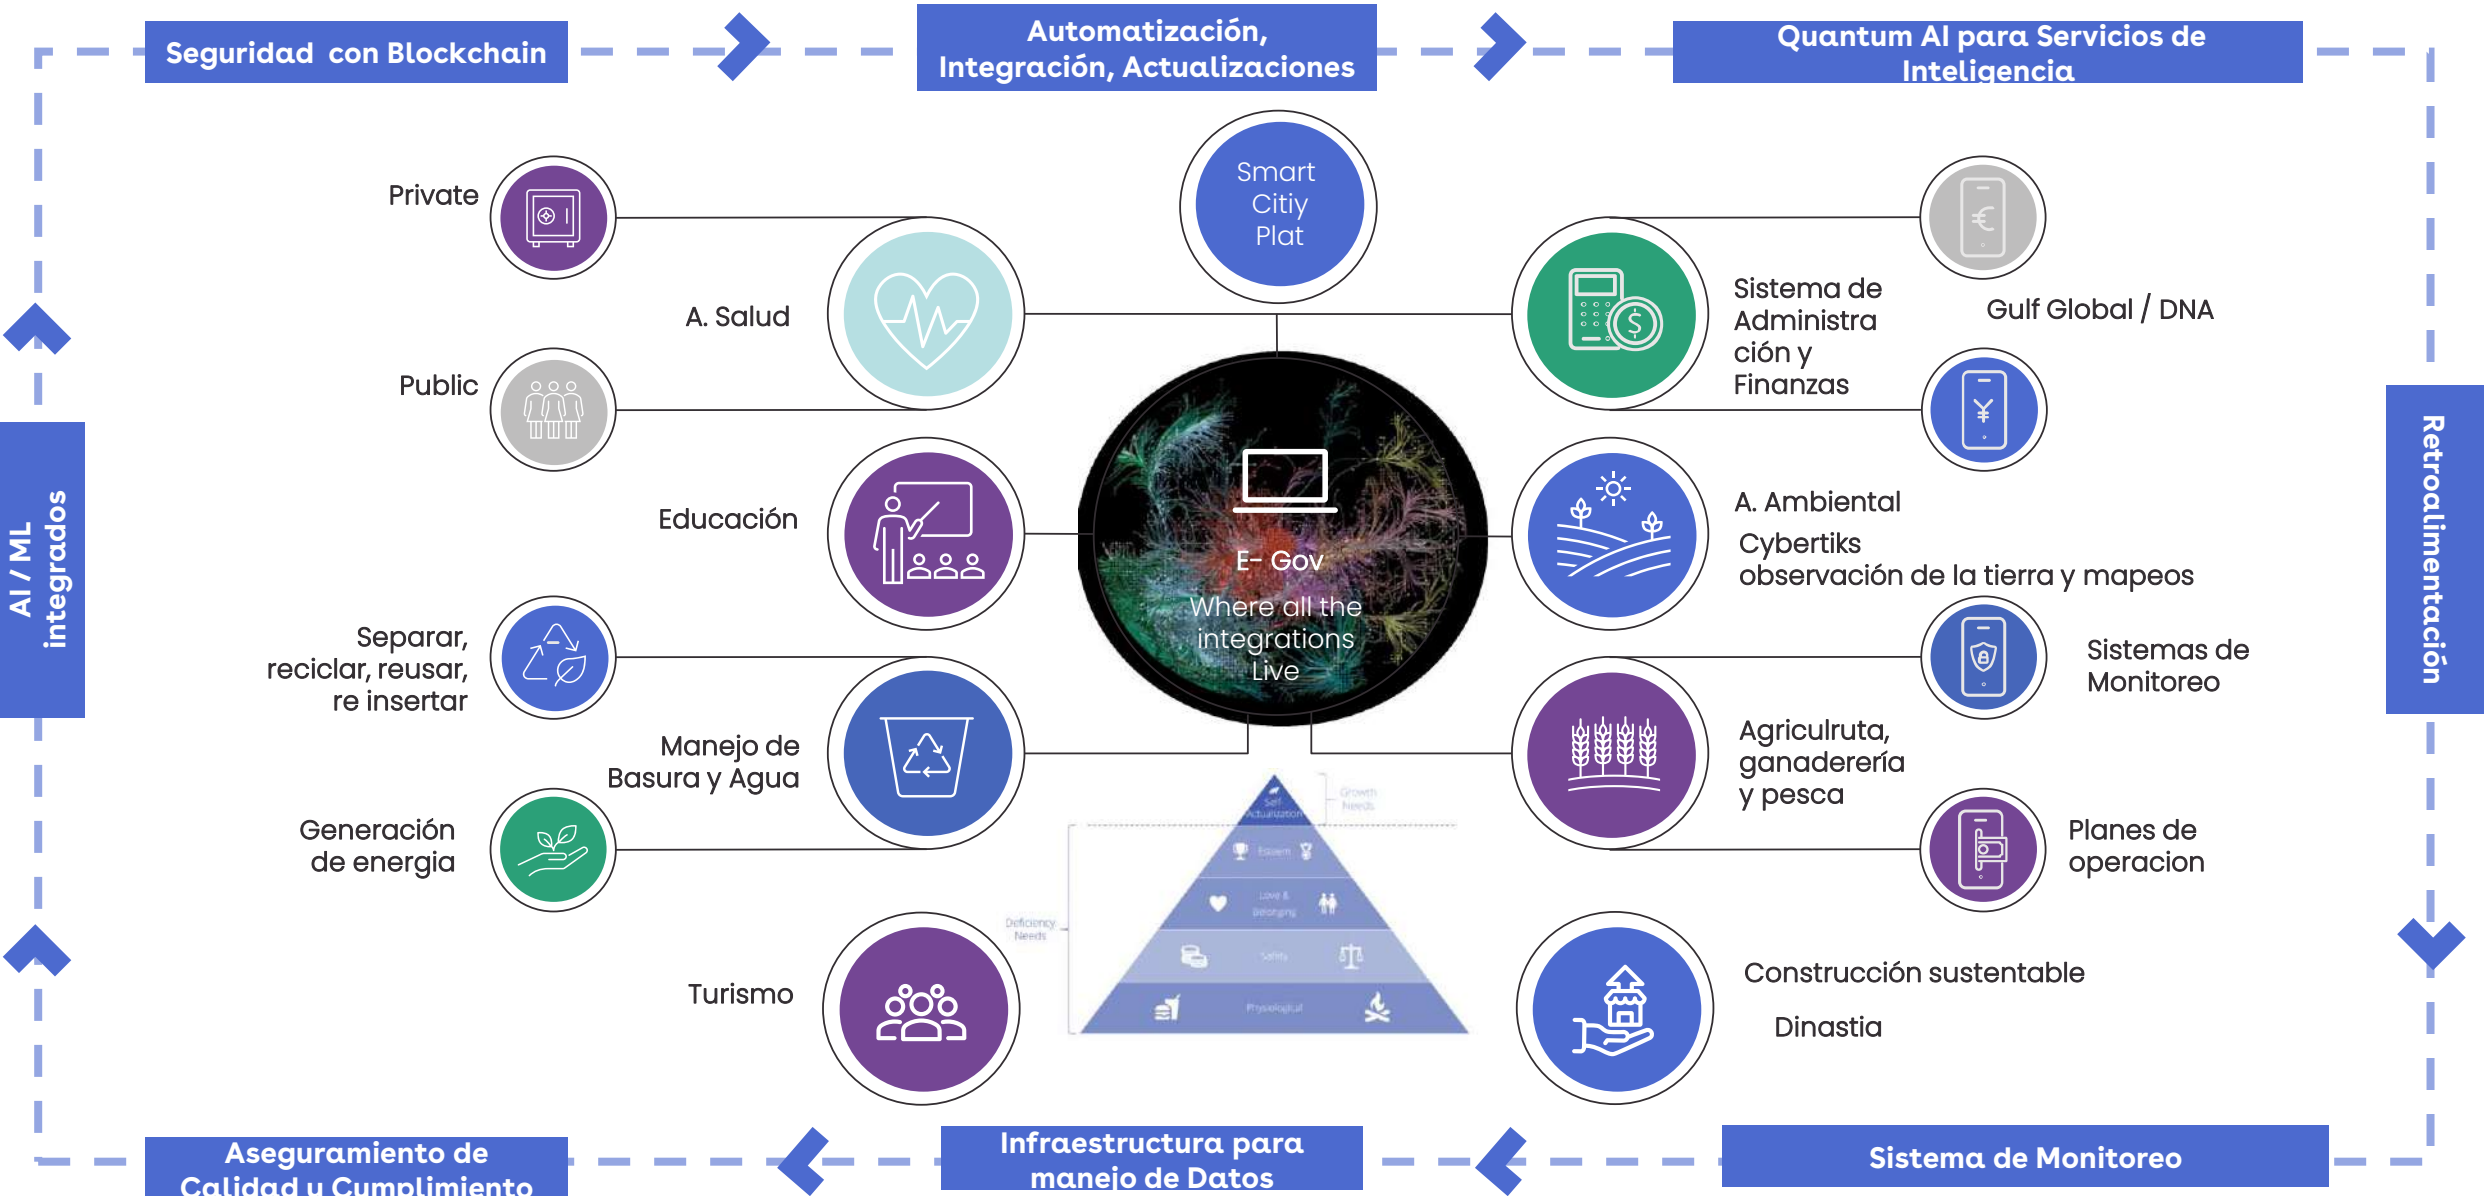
Seguridad con Blockchain

Automatización, Integración, Actualizaciones

Quantum AI para Servicios de Inteligencia

AI / ML integrados

Retroalimentación

Private

Smart Citiy Plat

A. Salud

Public

Sistema de Administración y Finanzas

Gulf Global / DNA

Educación

E- Gov
Where all the integrations Live

A. Ambiental

Cybertiks
observación de la tierra y mapeos

Separar, reciclar, reusar, re insertar

Sistemas de Monitoreo

Manejo de Basura y Agua

Agriculruta, gandadería y pesca

Generación de energia

Planes de operacion

Growth Needs

Self Actualization

Esteem

Love & Belonging

Deficiency Needs

Safety

Physiological

Turismo

Construcción sustentable

Dinastia

Aseguramiento de Calidad u Cumplimiento

Infraestructura para manejo de Datos

Sistema de Monitoreo